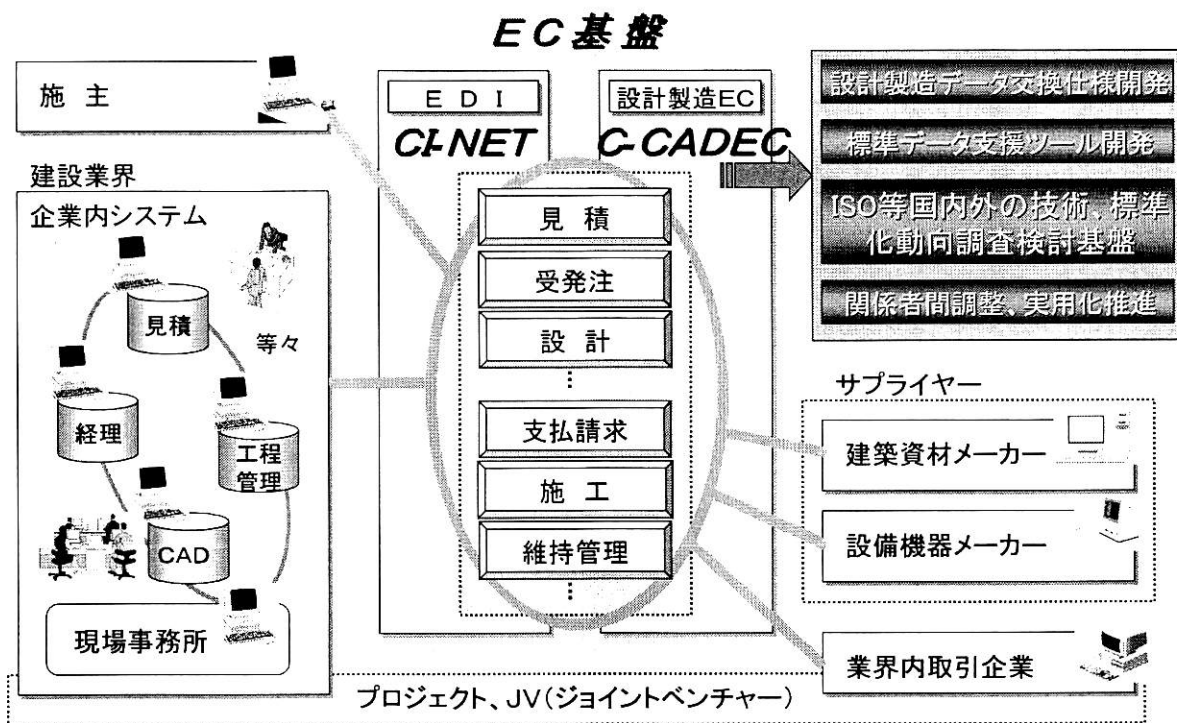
EC基盤

施　主

建設業界

企業内システム

見積

等々

経理

工程管理

CAD

現場事務所

E D I

設計製造EC

CI-NET

C-CADEC

見　積

受発注

設　計

⋮

支払請求

施　工

維持管理

⋮

設計製造データ交換仕様開発

標準データ支援ツール開発

ISO等国内外の技術、標準化動向調査検討基盤

関係者間調整、実用化推進

サプライヤー

建築資材メーカー

設備機器メーカー

業界内取引企業

プロジェクト、JV(ジョイントベンチャー)